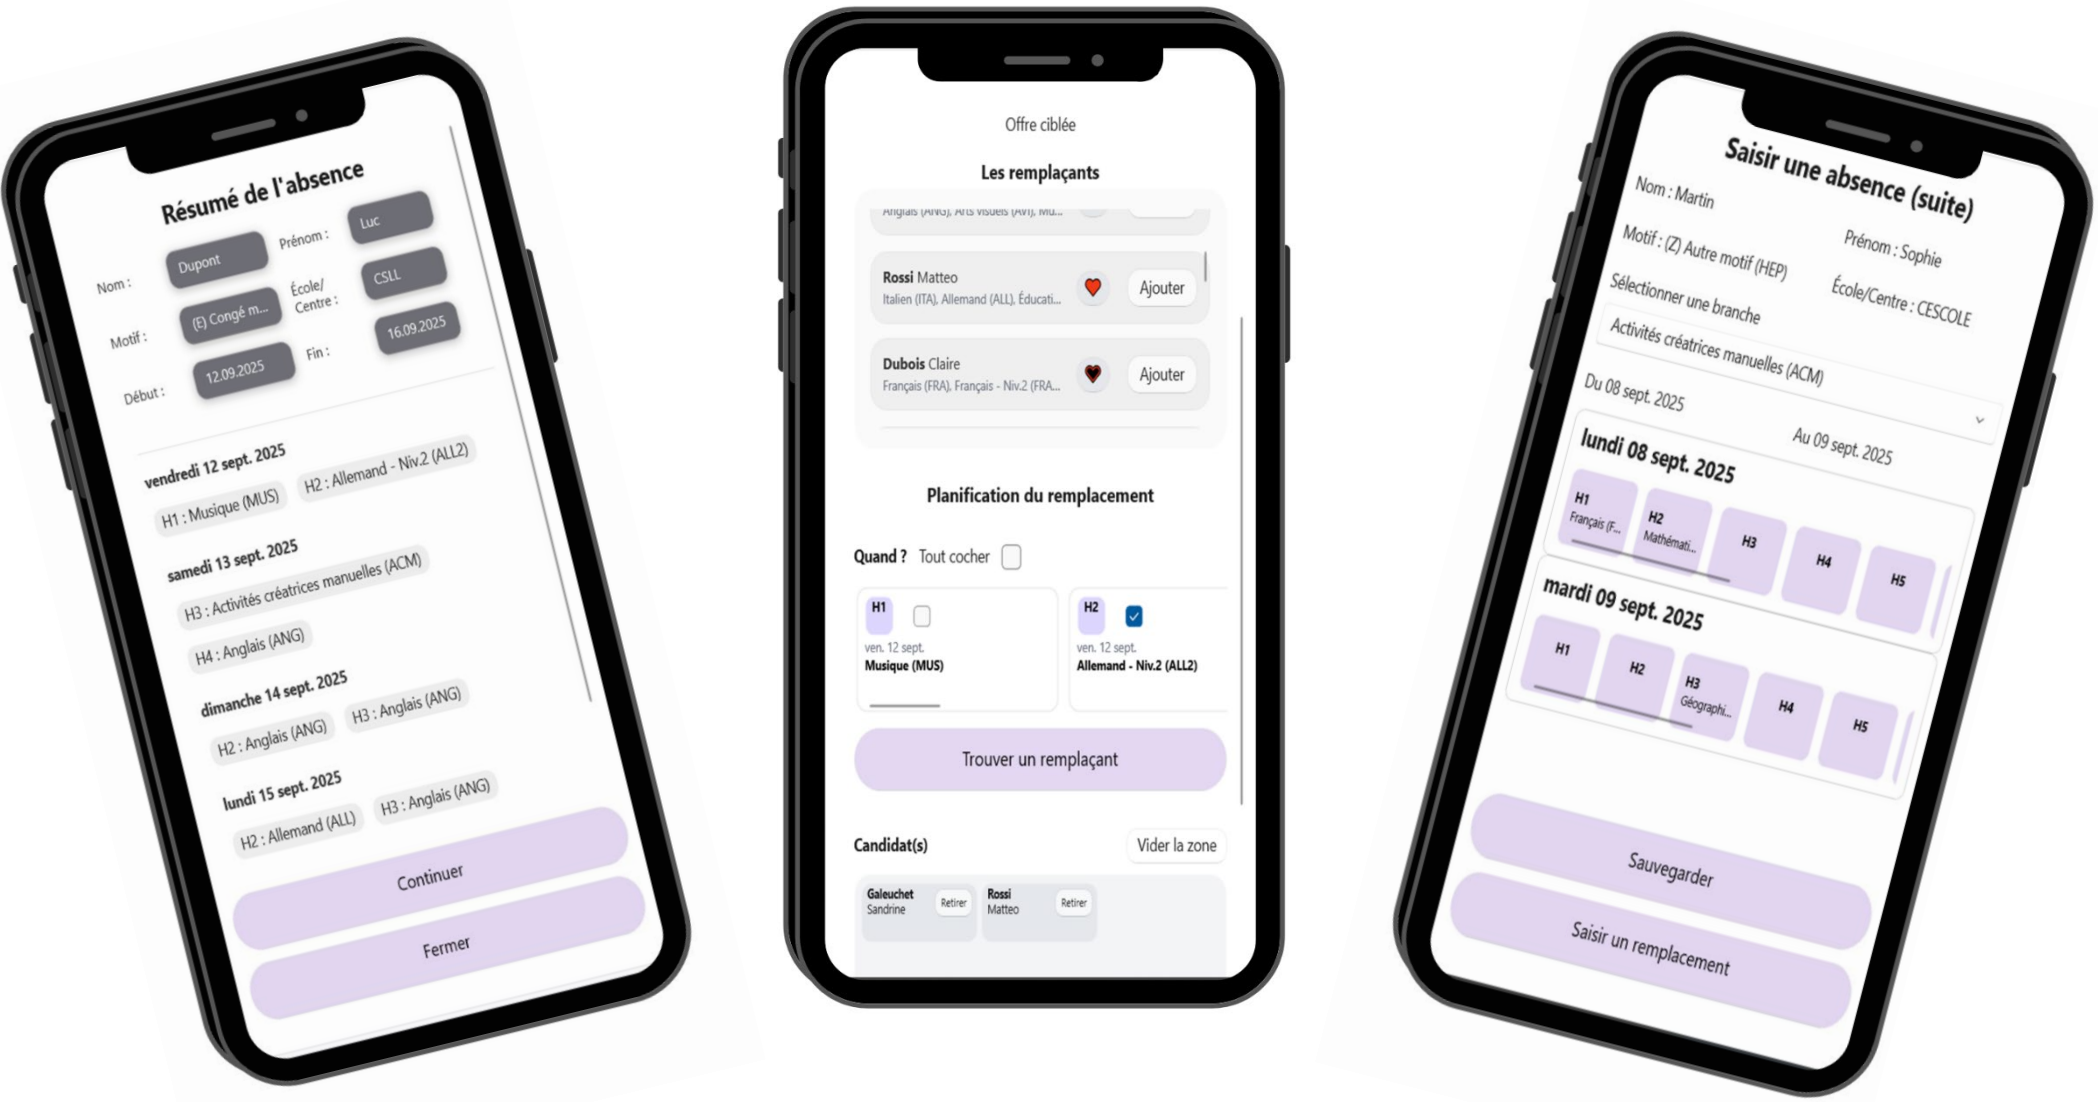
Résumé de l'absence

Nom : Dupont
Prénom : Luc
Motif : (E) Congé m...
École/Centre : CSLL
Début : 12.09.2025
Fin : 16.09.2025

vendredi 12 sept. 2025
H1 : Musique (MUS)
H2 : Allemand - Niv.2 (ALL2)

samedi 13 sept. 2025
H3 : Activités créatrices manuelles (ACM)
H4 : Anglais (ANG)

dimanche 14 sept. 2025
H2 : Anglais (ANG)
H3 : Anglais (ANG)

lundi 15 sept. 2025
H2 : Allemand (ALL)
H3 : Anglais (ANG)

Continuer
Fermer

Offre ciblée

Les remplaçants

Anglais (ANG), Arts visuels (AVI), Mu...

Rossi Matteo
Italien (ITA), Allemand (ALL), Éducati...
Ajouter

Dubois Claire
Français (FRA), Français - Niv.2 (FRA...
Ajouter

Planification du remplacement

Quand ? Tout cocher

H1
ven. 12 sept.
Musique (MUS)

H2
ven. 12 sept.
Allemand - Niv.2 (ALL2)

Trouver un remplaçant

Candidat(s)
Vider la zone

Galeuchet Sandrine
Retirer
Rossi Matteo
Retirer

Saisir une absence (suite)

Nom : Martin
Prénom : Sophie
Motif : (Z) Autre motif (HEP)
École/Centre : CESCOLE
Sélectionner une branche
Activités créatrices manuelles (ACM)
Du 08 sept. 2025
Au 09 sept. 2025

lundi 08 sept. 2025
H1 Français (F...
H2 Mathémati...
H3
H4
H5

mardi 09 sept. 2025
H1
H2
H3 Géographi...
H4
H5

Sauvegarder
Saisir un remplacement